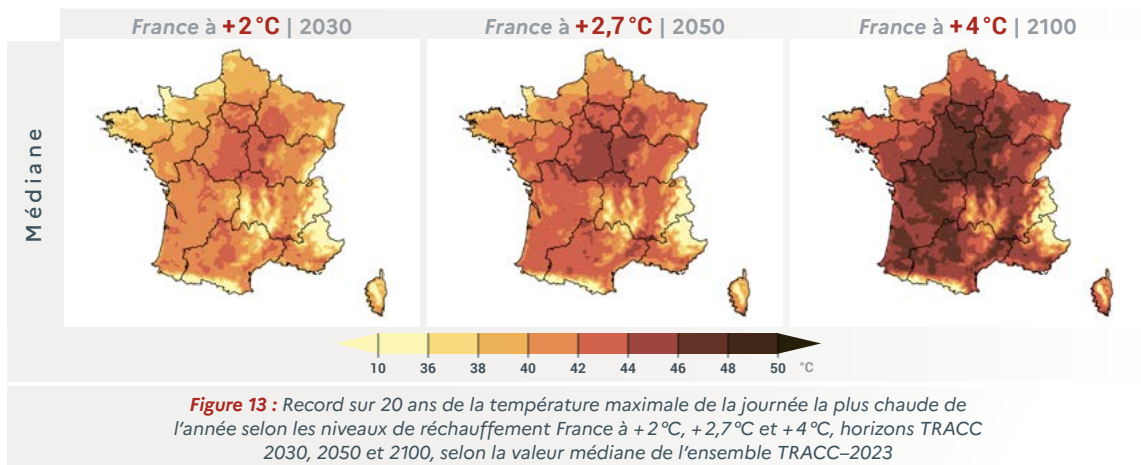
France à +2 °C | 2030

France à +2,7 °C | 2050

France à +4 °C | 2100

Médiane

10 36 38 40 42 44 46 48 50 °C

Figure 13 : Record sur 20 ans de la température maximale de la journée la plus chaude de l'année selon les niveaux de réchauffement France à + 2 °C, + 2,7 °C et + 4 °C, horizons TRACC 2030, 2050 et 2100, selon la valeur médiane de l'ensemble TRACC–2023